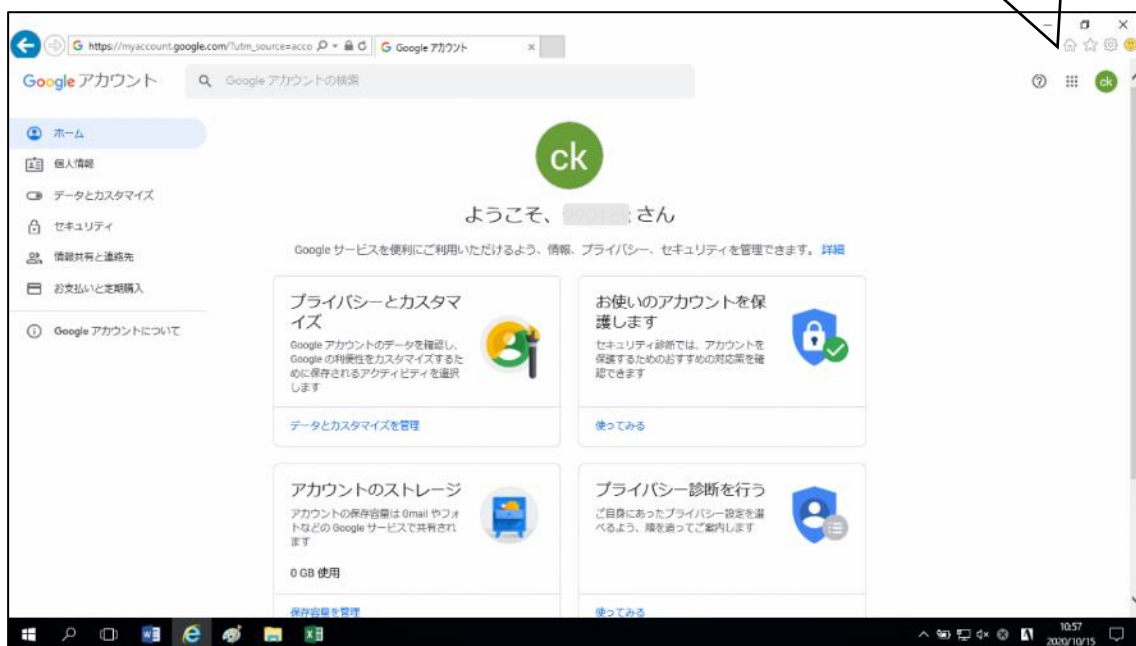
G https://myaccount.google.com/?utm_source=acco
G Google アカウント

Google アカウント
Google アカウントの検索

ck

ホーム
個人情報
データとカスタマイズ
セキュリティ
情報共有と連絡先
お支払いと定期購入
Google アカウントについて

ck

ようこそ、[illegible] さん

Google サービスを便利にご利用いただけるよう、情報、プライバシー、セキュリティを管理できます。詳細

プライバシーとカスタマイズ
Google アカウントのデータを確認し、Google の利便性をカスタマイズするために保存されるアクティビティを選択します
データとカスタマイズを管理

お使いのアカウントを保護します
セキュリティ診断では、アカウントを保護するためのおすすめの対応策を確認できます
使ってみる

アカウントのストレージ
アカウントの保存容量は Gmail やフォトなどの Google サービスで共有されます
0 GB 使用
保存容量を管理

プライバシー診断を行う
ご自身にあったプライバシー設定を選べるよう、順を追ってご案内します
使ってみる

10:57
2020/10/15